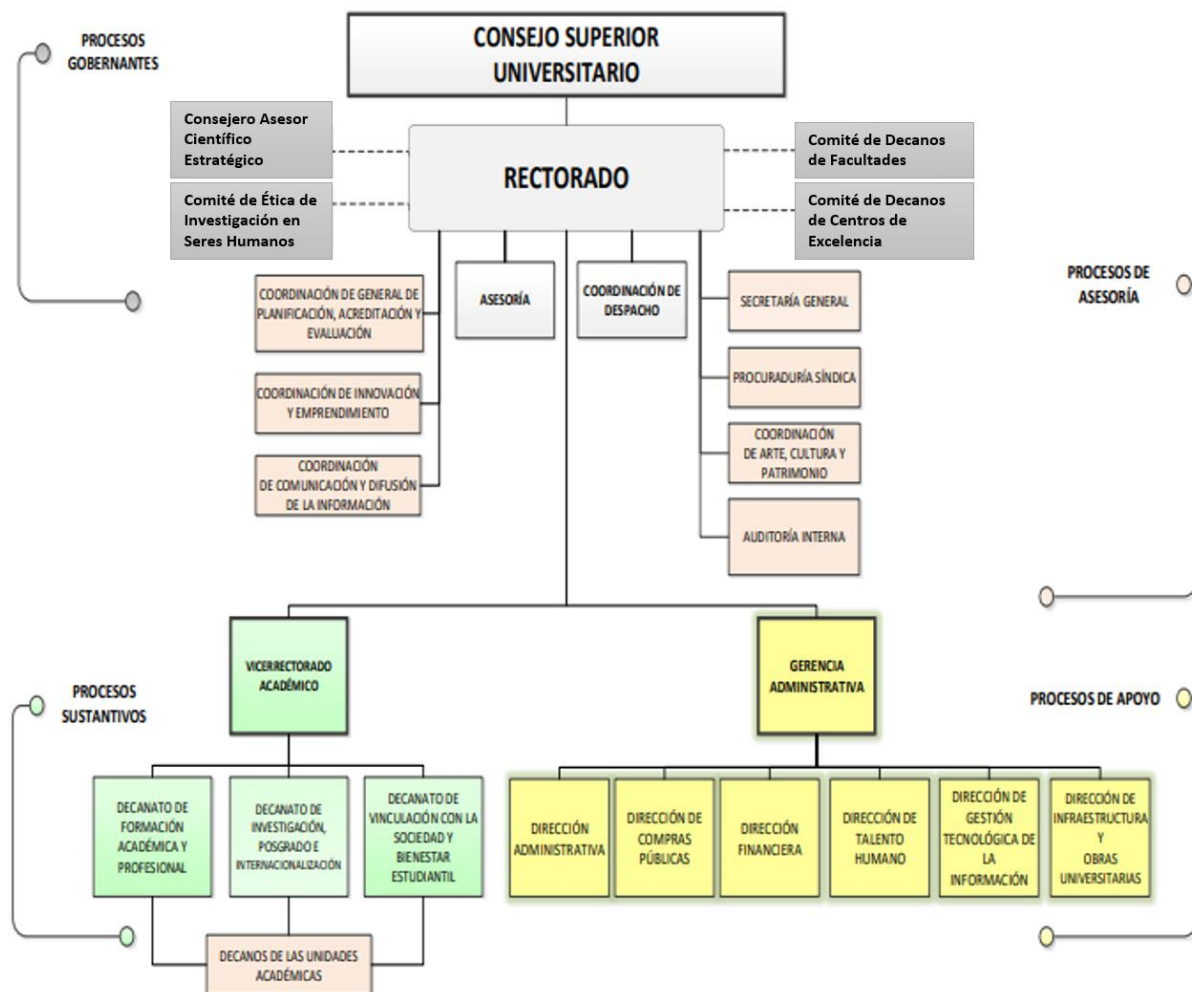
PROCESOS GOBERNANTES

CONSEJO SUPERIOR UNIVERSITARIO

Consejero Asesor Científico Estratégico

Comité de Ética de Investigación en Seres Humanos

RECTORADO

Comité de Decanos de Facultades

Comité de Decanos de Centros de Excelencia

PROCESOS DE ASESORÍA

COORDINACIÓN DE GENERAL DE PLANIFICACIÓN, ACREDITACIÓN Y EVALUACIÓN

ASESORÍA

COORDINACIÓN DE DESPACHO

SECRETARÍA GENERAL

COORDINACIÓN DE INNOVACIÓN Y EMPRENDIMIENTO

PROCURADURÍA SÍNDICA

COORDINACIÓN DE COMUNICACIÓN Y DIFUSIÓN DE LA INFORMACIÓN

COORDINACIÓN DE ARTE, CULTURA Y PATRIMONIO

AUDITORÍA INTERNA

PROCESOS SUSTANTIVOS

VICERRECTORADO ACADÉMICO

GERENCIA ADMINISTRATIVA

PROCESOS DE APOYO

DECANATO DE FORMACIÓN ACADÉMICA Y PROFESIONAL

DECANATO DE INVESTIGACIÓN, POSGRADO E INTERNACIONALIZACIÓN

DECANATO DE VINCULACIÓN CON LA SOCIEDAD Y BIENESTAR ESTUDIANTIL

DIRECCIÓN ADMINISTRATIVA

DIRECCIÓN DE COMPRAS PÚBLICAS

DIRECCIÓN FINANCIERA

DIRECCIÓN DE TALENTO HUMANO

DIRECCIÓN DE GESTIÓN TECNOLÓGICA DE LA INFORMACIÓN

DIRECCIÓN DE INFRAESTRUCTURA Y OBRAS UNIVERSITARIAS

DECANOS DE LAS UNIDADES ACADÉMICAS